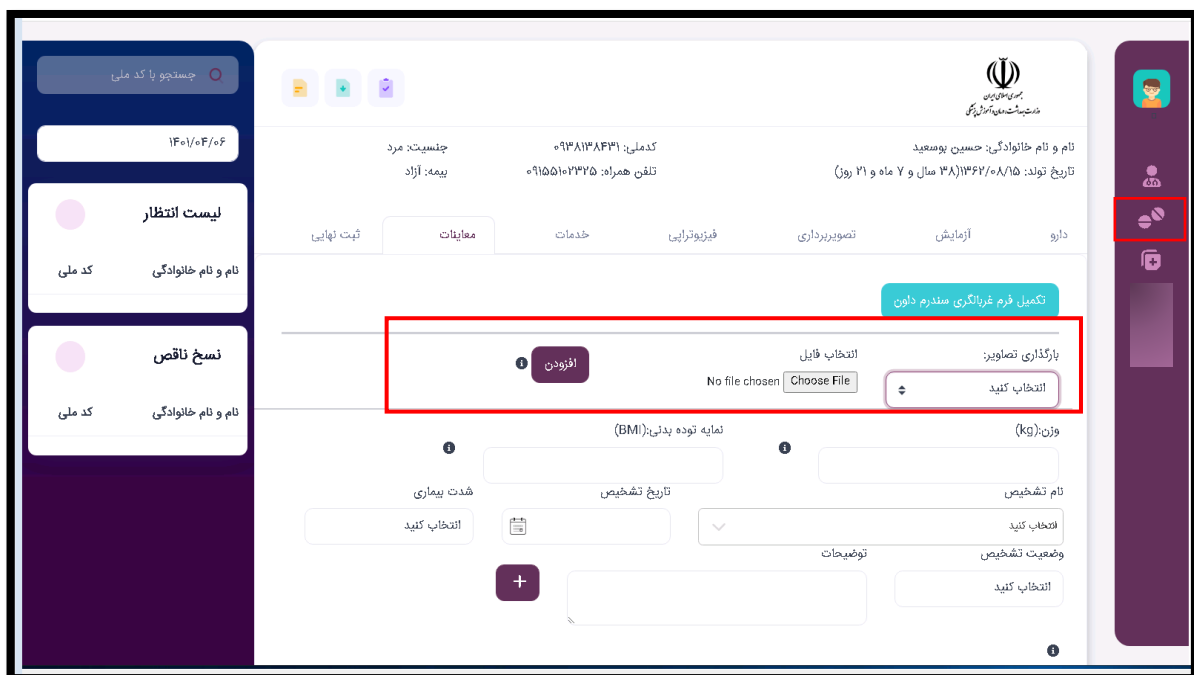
جمهوری اسلامی ایران
وزارت بهداشت، درمان و آموزش پزشکی

نام و نام خانوادگی: حسین یوسعید
کدملی: ۰۹۳۸۱۱۳۸۴۳۱
جنسیت: مرد
تاریخ تولد: ۱۳۶۲/۰۸/۱۵(۳۸ سال و ۷ ماه و ۲۱ روز)
تلفن همراه: ۰۹۱۵۵۱۰۲۳۲۵
بیمه: آزاد

دارو | آزمایش | تصویربرداری | فیزیوتراپی | خدمات | معاینات | ثبت نهایی

تکمیل فرم غربالگری سندرم داون

بارگذاری تصاویر:
انتخاب کنید
انتخاب فایل
Choose File No file chosen
افزودن

وزن:(kg)
نمایه توده بدنی:(BMI)
نام تشخیص
انتخاب کنید
تاریخ تشخیص
شدت بیماری
انتخاب کنید
وضعیت تشخیص
انتخاب کنید
توضیحات
+

جستجو با کد ملی
۱۴۰۱/۰۴/۰۶

لیست انتظار
نام و نام خانوادگی
کد ملی

نسخ ناقص
نام و نام خانوادگی
کد ملی